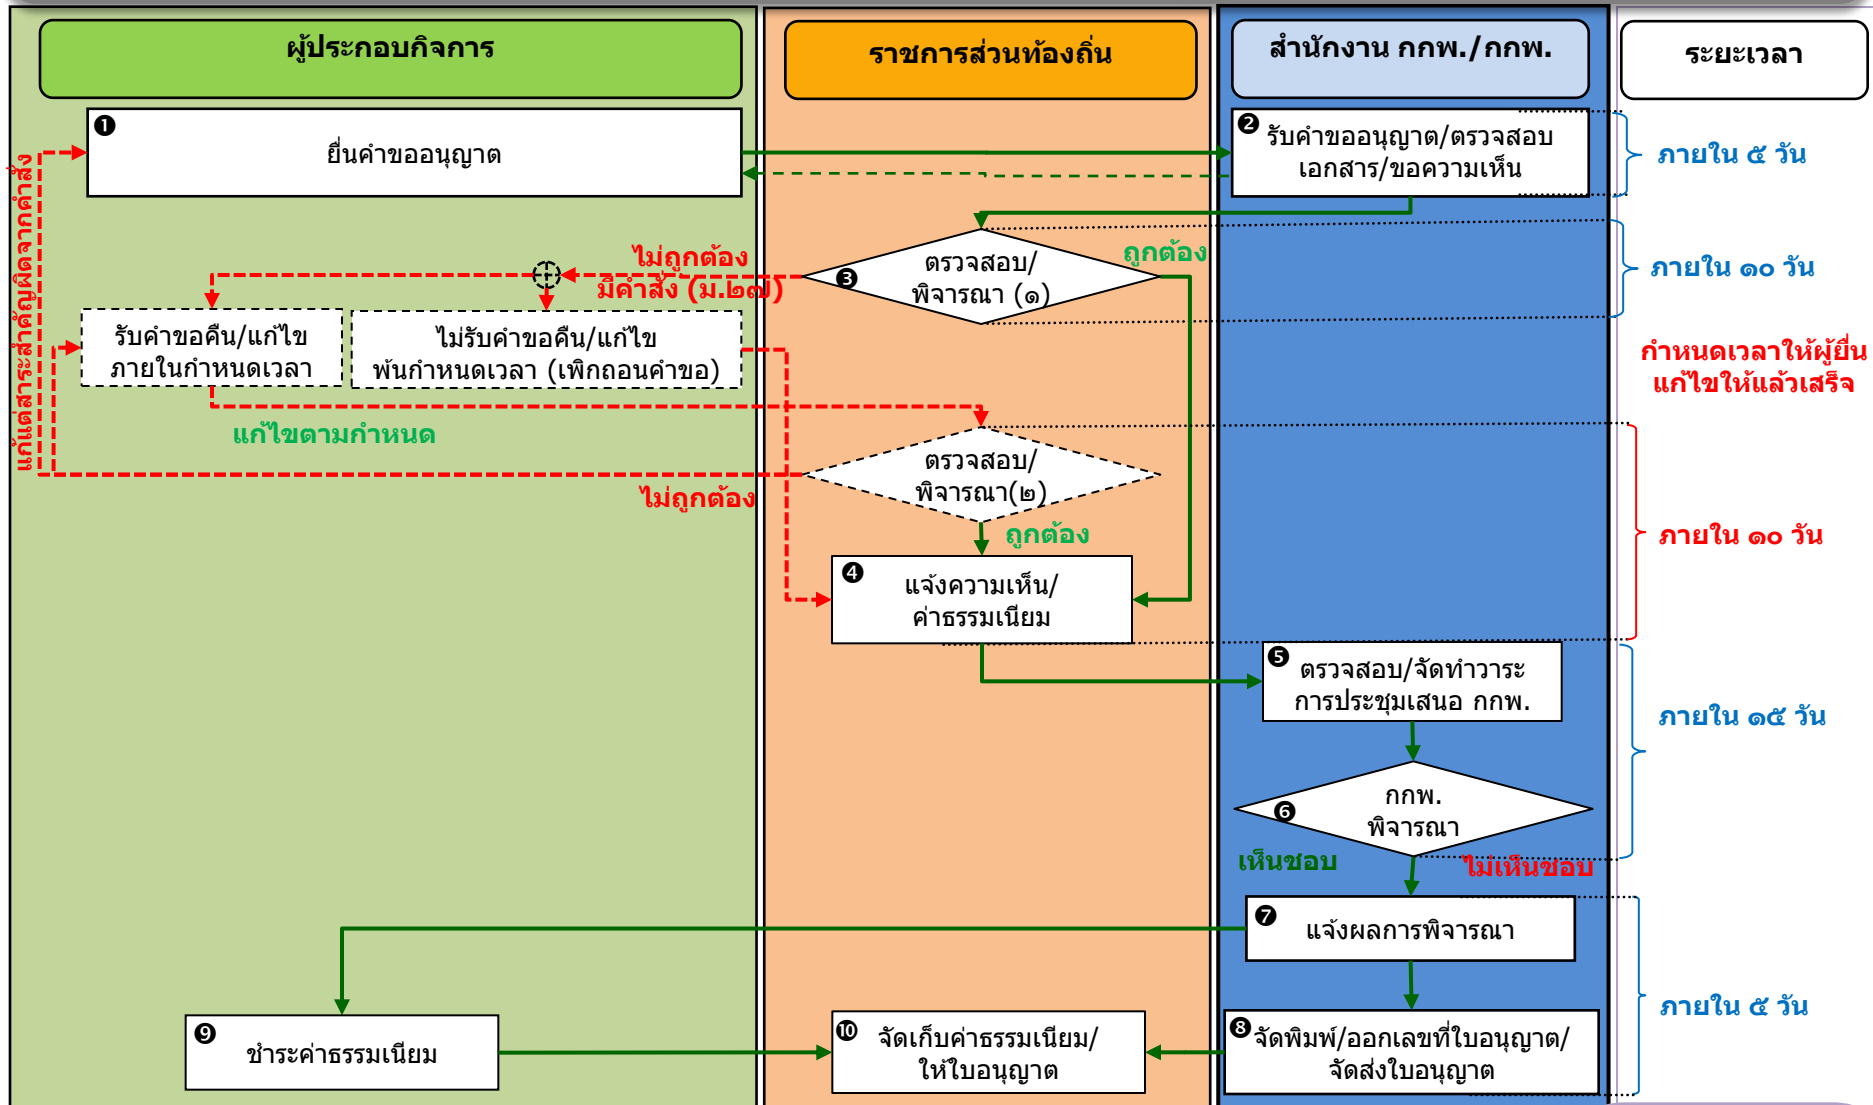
ผู้ประกอบกิจการ

ราชการส่วนท้องถิ่น

สำนักงาน กกพ./กกพ.

ระยะเวลา

❶ ยื่นคำขออนุญาต

❷ รับคำขออนุญาต/ตรวจสอบเอกสาร/ขอความเห็น

ภายใน ๕ วัน

ไม่ถูกต้อง

มีคำสั่ง (ม.๒๗)

❸ ตรวจสอบ/พิจารณา (๑)

ถูกต้อง

ภายใน ๑๐ วัน

แก้แต่สาระสำคัญผิดจากคำสั่ง

รับคำขอคืน/แก้ไข ภายในกำหนดเวลา

ไม่รับคำขอคืน/แก้ไข พ้นกำหนดเวลา (เพิกถอนคำขอ)

กำหนดเวลาให้ผู้ยื่นแก้ไขให้แล้วเสร็จ

แก้ไขตามกำหนด

ตรวจสอบ/พิจารณา(๒)

ไม่ถูกต้อง

ถูกต้อง

❹ แจ้งความเห็น/ค่าธรรมเนียม

ภายใน ๑๐ วัน

❺ ตรวจสอบ/จัดทำวาระการประชุมเสนอ กกพ.

ภายใน ๑๕ วัน

❻ กกพ. พิจารณา

เห็นชอบ

ไม่เห็นชอบ

❼ แจ้งผลการพิจารณา

ภายใน ๕ วัน

❾ ชำระค่าธรรมเนียม

❿ จัดเก็บค่าธรรมเนียม/ให้ใบอนุญาต

❽ จัดพิมพ์/ออกเลขที่ใบอนุญาต/จัดส่งใบอนุญาต